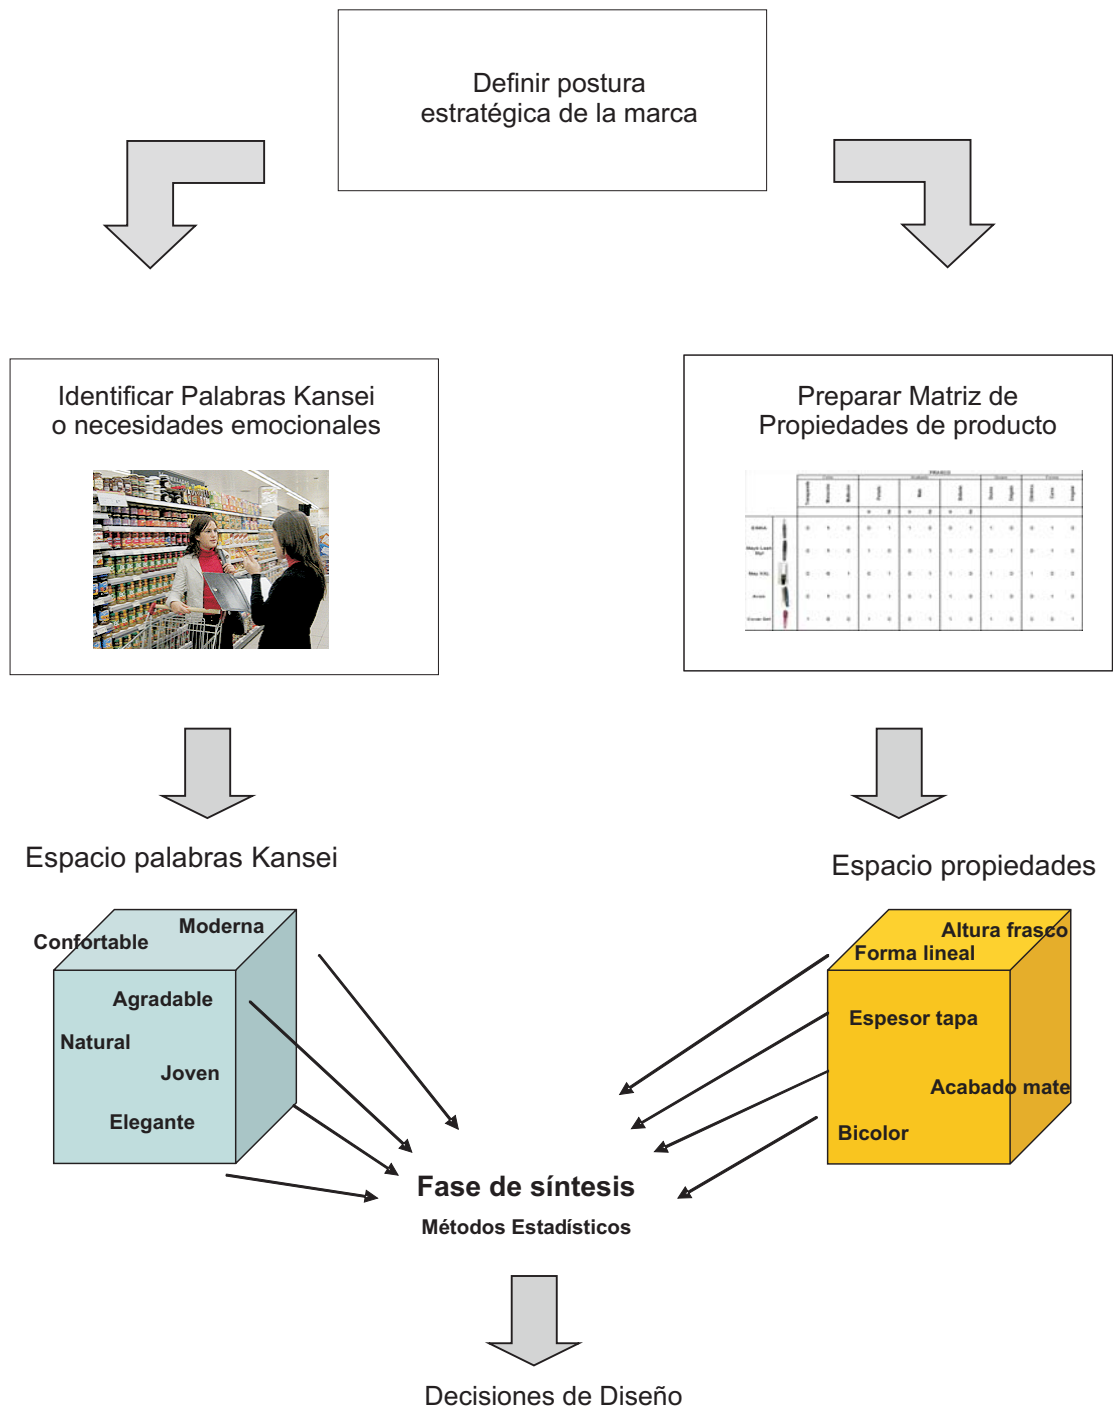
Definir postura estratégica de la marca

Identificar Palabras Kansei o necesidades emocionales

Preparar Matriz de Propiedades de producto

Espacio palabras Kansei

Espacio propiedades

Confortable
Moderna
Agradable
Natural
Joven
Elegante

Altura frasco
Forma lineal
Espesor tapa
Acabado mate
Bicolor

Fase de síntesis
Métodos Estadísticos

Decisiones de Diseño